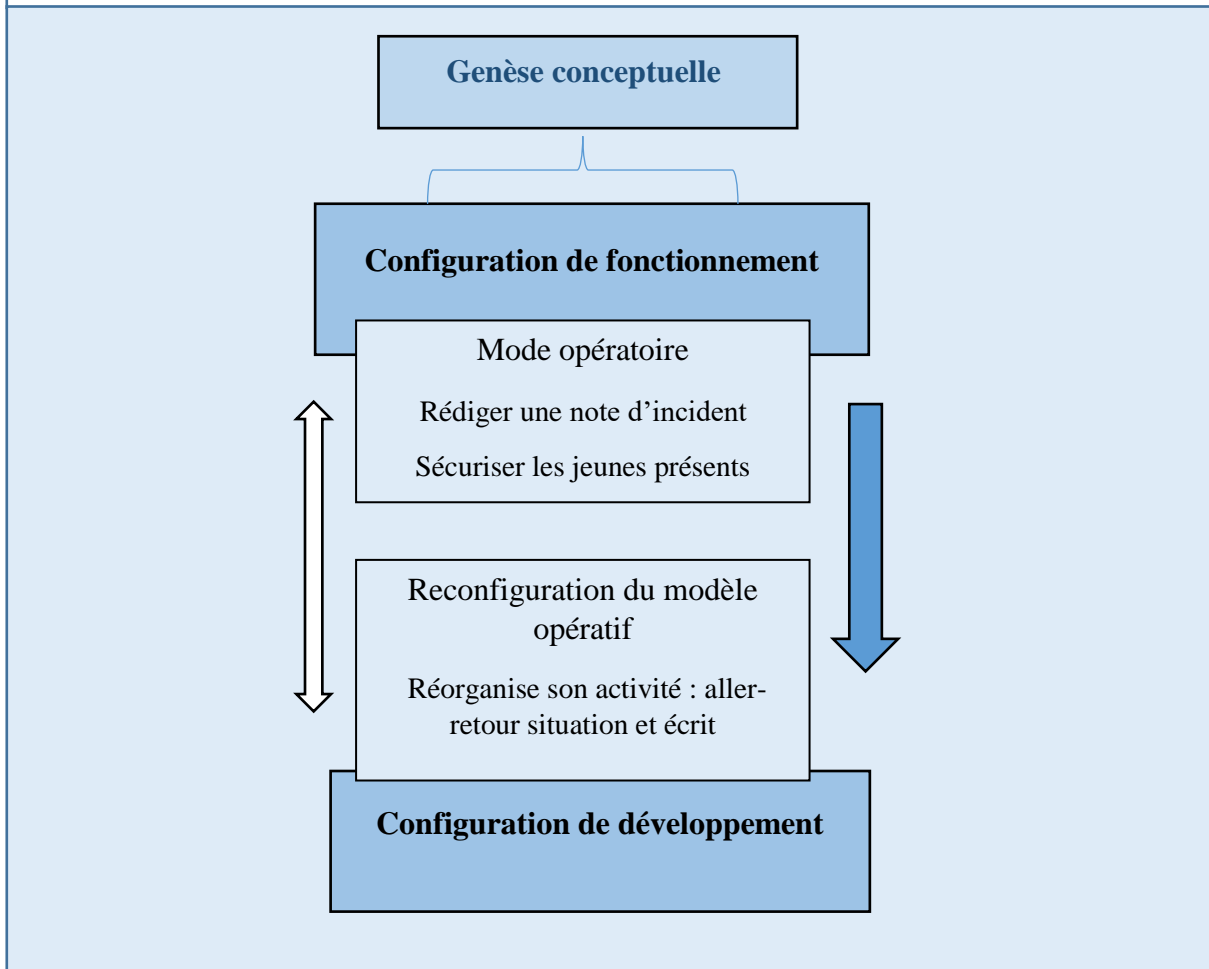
Genèse conceptuelle

Configuration de fonctionnement

Mode opératoire

Rédiger une note d'incident

Sécuriser les jeunes présents

Reconfiguration du modèle opératif

Réorganise son activité : aller-retour situation et écrit

Configuration de développement